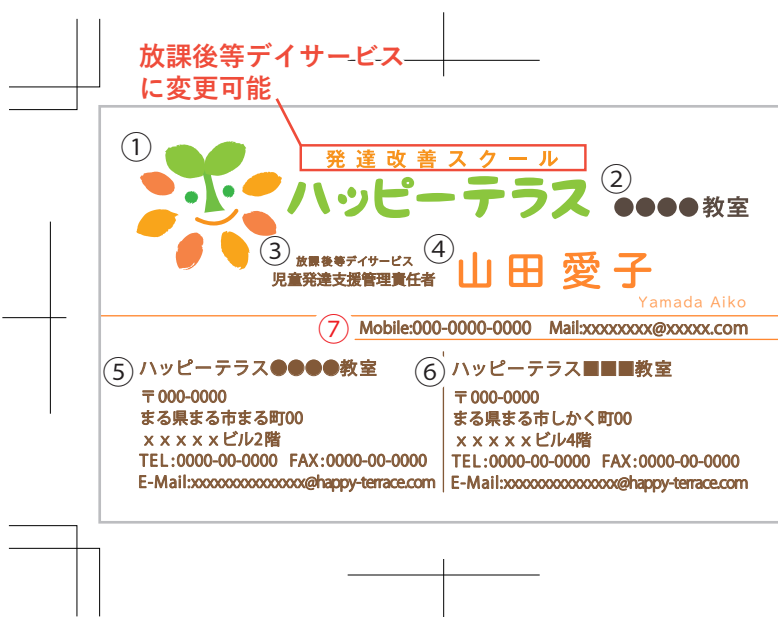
放課後等デイサービス
に変更可能

①

発達改善スクール

ハッピーテラス

② ●●●●教室

③ 放課後等デイサービス
児童発達支援管理責任者

④ 山田 愛子
Yamada Aiko

⑦ Mobile:000-0000-0000 Mail:xxxxxxxx@xxxxx.com

⑤ ハッピーテラス●●●●教室
〒000-0000
まる県まる市まる町00
ｘｘｘｘｘビル2階
TEL:0000-00-0000 FAX:0000-00-0000
E-Mail:xxxxxxxxxxxxxxx@happy-terrace.com

⑥ ハッピーテラス■■■教室
〒000-0000
まる県まる市しかく町00
ｘｘｘｘｘビル4階
TEL:0000-00-0000 FAX:0000-00-0000
E-Mail:xxxxxxxxxxxxxxx@happy-terrace.com